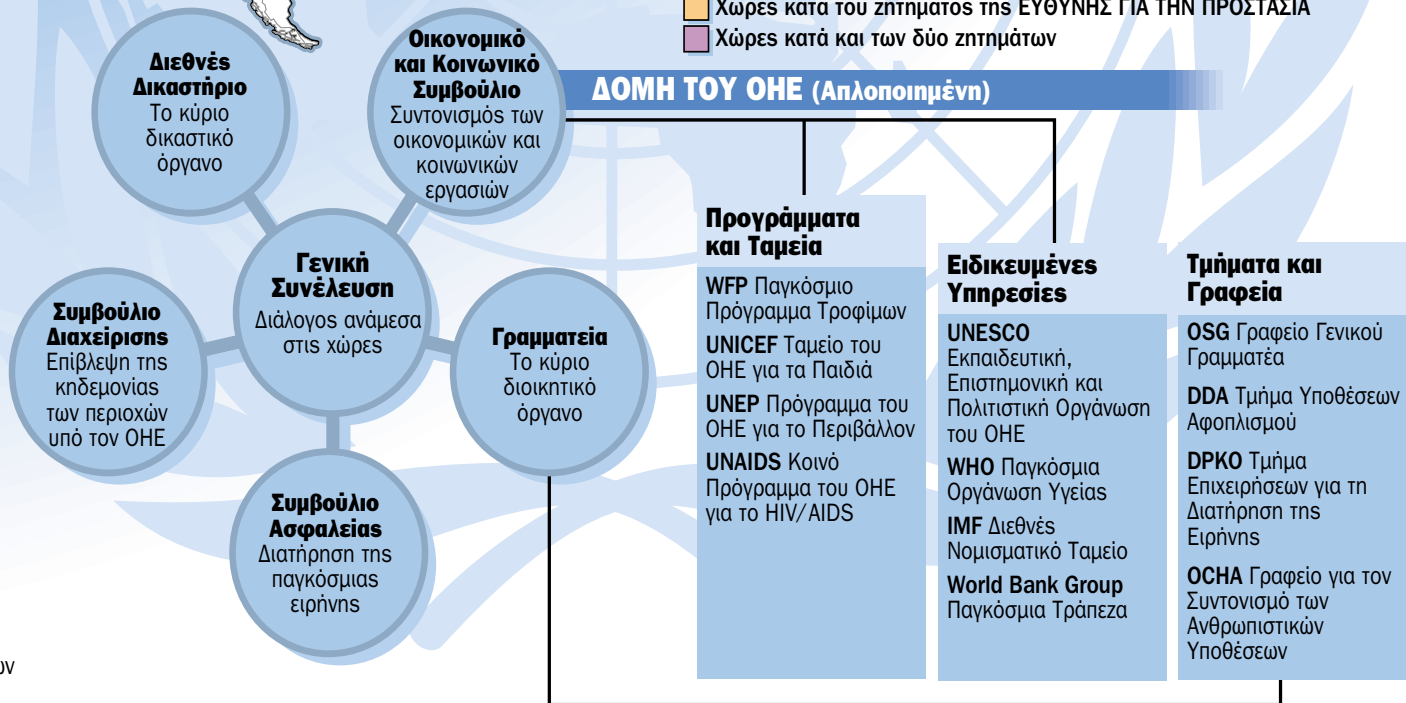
Χώρες κατά του ζητήματος της ΕΥΘΥΝΗΣ ΓΙΑ ΤΗΝ ΠΡΟΣΤΑΣΙΑ
Χώρες κατά και των δύο ζητημάτων

ΔΟΜΗ ΤΟΥ ΟΗΕ (Απλοποιημένη)

Διεθνές Δικαστήριο
Το κύριο δικαστικό όργανο

Οικονομικό και Κοινωνικό Συμβούλιο
Συντονισμός των οικονομικών και κοινωνικών εργασιών

Γενική Συνέλευση
Διάλογος ανάμεσα στις χώρες

Συμβούλιο Διαχείρισης
Επίβλεψη της κηδεμονίας των περιοχών υπό τον ΟΗΕ

Γραμματεία
Το κύριο διοικητικό όργανο

Συμβούλιο Ασφαλείας
Διατήρηση της παγκόσμιας ειρήνης

Προγράμματα και Ταμεία

WFP Παγκόσμιο Πρόγραμμα Τροφίμων

UNICEF Ταμείο του ΟΗΕ για τα Παιδιά

UNEP Πρόγραμμα του ΟΗΕ για το Περιβάλλον

UNAIDS Κοινό Πρόγραμμα του ΟΗΕ για το HIV/AIDS

Ειδικευμένες Υπηρεσίες

UNESCO Εκπαιδευτική, Επιστημονική και Πολιτιστική Οργάνωση του ΟΗΕ

WHO Παγκόσμια Οργάνωση Υγείας

IMF Διεθνές Νομισματικό Ταμείο

World Bank Group Παγκόσμια Τράπεζα

Τμήματα και Γραφεία

OSG Γραφείο Γενικού Γραμματέα

DDA Τμήμα Υποθέσεων Αφοπλισμού

DPKO Τμήμα Επιχειρήσεων για τη Διατήρηση της Ειρήνης

OCHA Γραφείο για τον Συντονισμό των Ανθρωπιστικών Υποθέσεων

ων